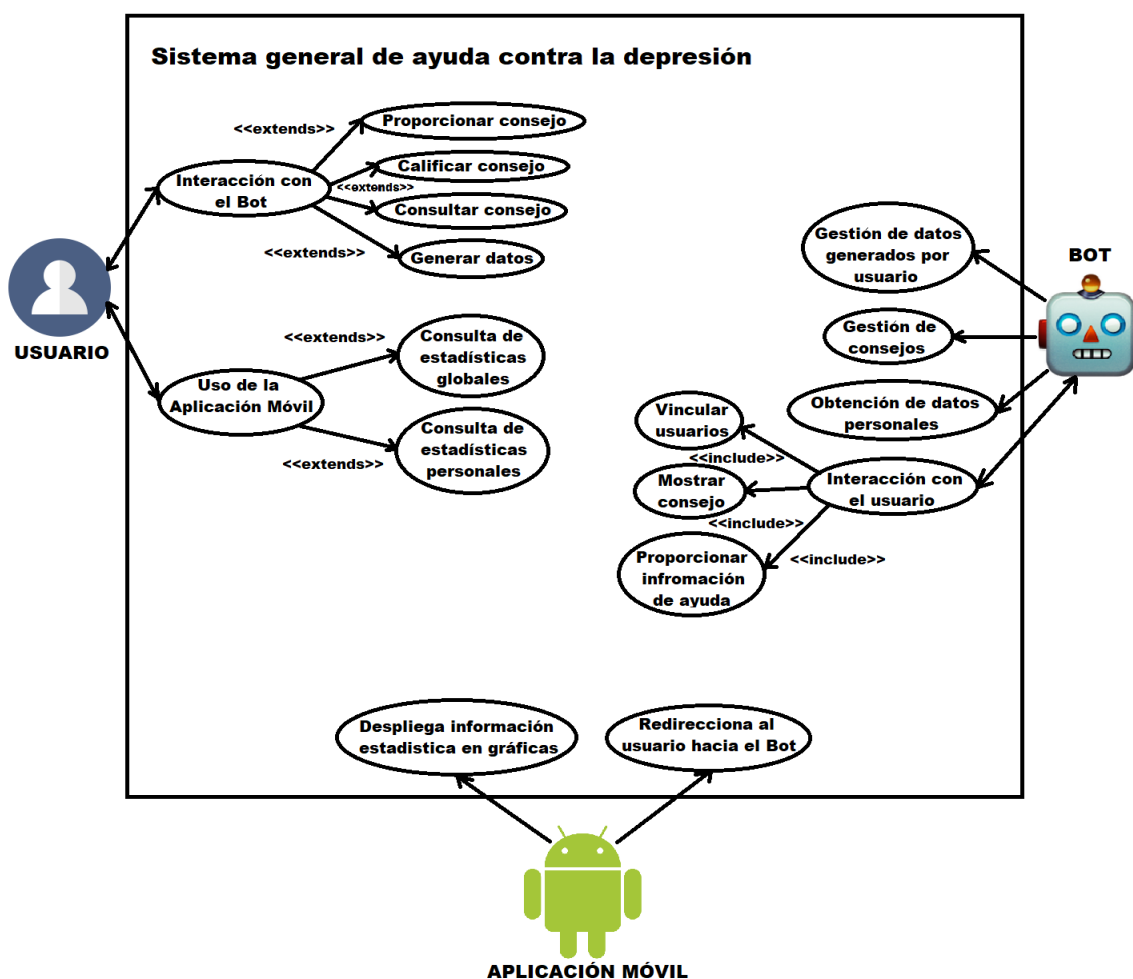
Sistema general de ayuda contra la depresión

<<extends>>

Proporcionar consejo

Interacción con el Bot

Calificar consejo

<<extends>>

Consultar consejo

<<extends>>

Generar datos

USUARIO

<<extends>>

Consulta de estadísticas globales

Uso de la Aplicación Móvil

Consulta de estadísticas personales

<<extends>>

Gestión de datos generados por usuario

BOT

Gestión de consejos

Obtención de datos personales

Vincular usuarios

<<include>>

Mostrar consejo

Interacción con el usuario

<<include>>

Proporcionar infromación de ayuda

<<include>>

Despliega información estadistica en gráficas

Redirecciona al usuario hacia el Bot

APLICACIÓN MÓVIL